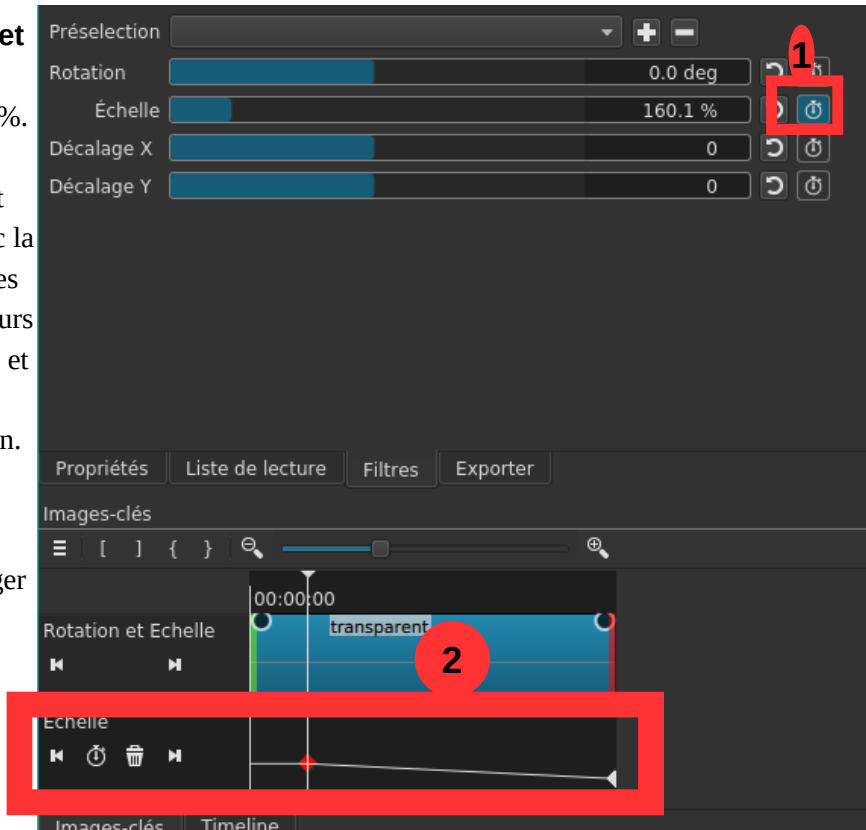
et
%.
t
c la
es
urs
et
n.
ger

Préselection
Rotation 0.0 deg
Échelle 160.1 %
Décalage X 0
Décalage Y 0

1

Propriétés Liste de lecture Filtres Exporter

Images-clés

[ ] { }

00:00:00

Rotation et Echelle

transparent

2

Echelle

Images-clés Timeline